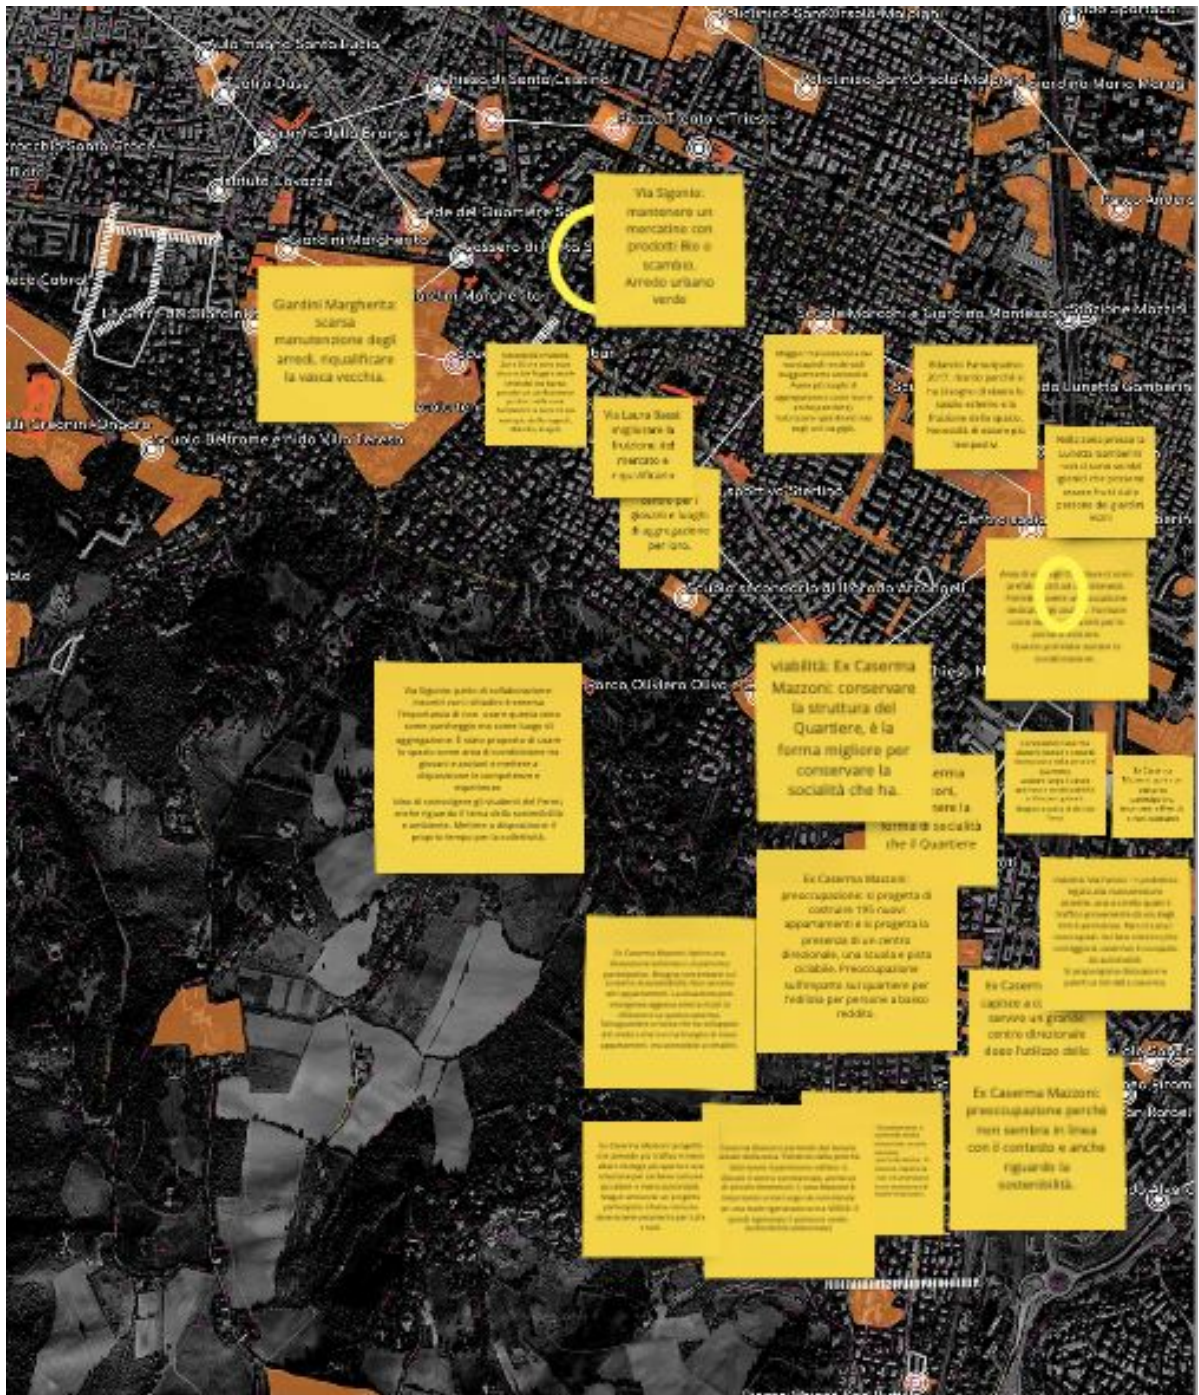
Poliambulatorio Sant'Orsola Malpighi

Villa magno Santa Lucia

Teatro Duse

Chiesa di Santa Caterina

Piazza Aldo Moro

Poliambulatorio Sant'Orsola Malpighi

Giardino Mario Mareggi

Istituto Lorenzo

Sede del Quartiere Santo Stefano

Giardini Margherita

Casa Cabral

Casa del Giardino Margherita

Parco Gravatti

Via Sigonio: mantenere un mercatino con prodotti Bio o scambio. Arredo urbano verde

Giardini Margherita: scarsa manutenzione degli arredi, riqualificare la vasca vecchia.

Scuola Marconi e Giardino Montessori

Stazione Mazzini

do Lunetta Gamberini

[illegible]

Via Laura Bassi: migliorare la fruizione del mercato e riqualificare

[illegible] per i giovani e luoghi di aggregazione per loro.

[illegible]

Bilancio Partecipativo 2017: ricorda perché si ha bisogno di essere lo spazio esterno e la fruizione dello spazio. Necessità di essere più temporali.

Nello spazio presso la Lunetta Gamberini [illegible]

Scuola Beltrame e Nido Villa Teresa

Centro sportivo Arcoveggio

Parco Ottilio Ottonello

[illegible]

viabilità: Ex Caserma Mazzoni: conservare la struttura del Quartiere, è la forma migliore per conservare la socialità che ha.

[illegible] erma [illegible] oni, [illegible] nere la forma di socialità che il Quartiere

Via Sigonio: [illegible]

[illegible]

Ex Caserma Mazzoni: preoccupazione: si progetta di costruire 195 nuovi appartamenti e si progetta la presenza di un centro direzionale, una scuola e pista ciclabile. Preoccupazione sull'impatto sul quartiere per l'edilizia per persone a basso reddito.

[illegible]

Ex Caserma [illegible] capisce a c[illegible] servirà un grande centro direzionale dove l'utilizzo dello

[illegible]

Ex Caserma Mazzoni: preoccupazione perché non sembra in linea con il contesto e anche riguardo la sostenibilità.

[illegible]

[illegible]

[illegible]